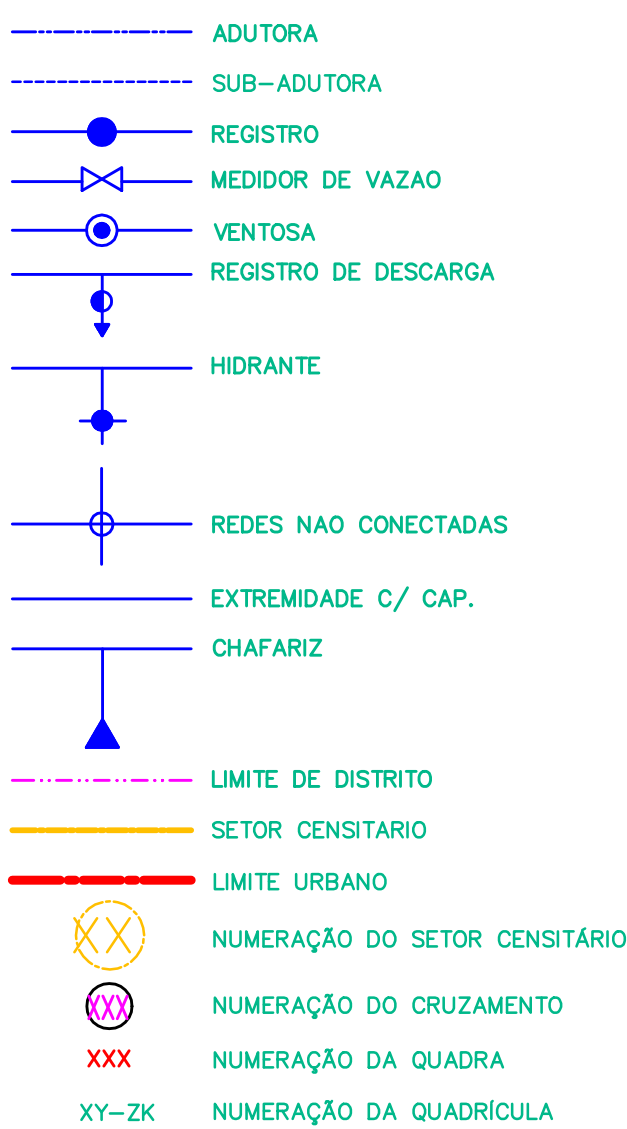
ADUTORA

SUB-ADUTORA

REGISTRO

MEDIDOR DE VAZAO

VENTOSA

REGISTRO DE DESCARGA

HIDRANTE

REDES NAO CONECTADAS

EXTREMIDADE C/ CAP.

CHAFARIZ

LIMITE DE DISTRITO

SETOR CENSITARIO

LIMITE URBANO

XX NUMERAÇÃO DO SETOR CENSITÁRIO

XXX NUMERAÇÃO DO CRUZAMENTO

XXX NUMERAÇÃO DA QUADRA

XY-ZK NUMERAÇÃO DA QUADRÍCULA